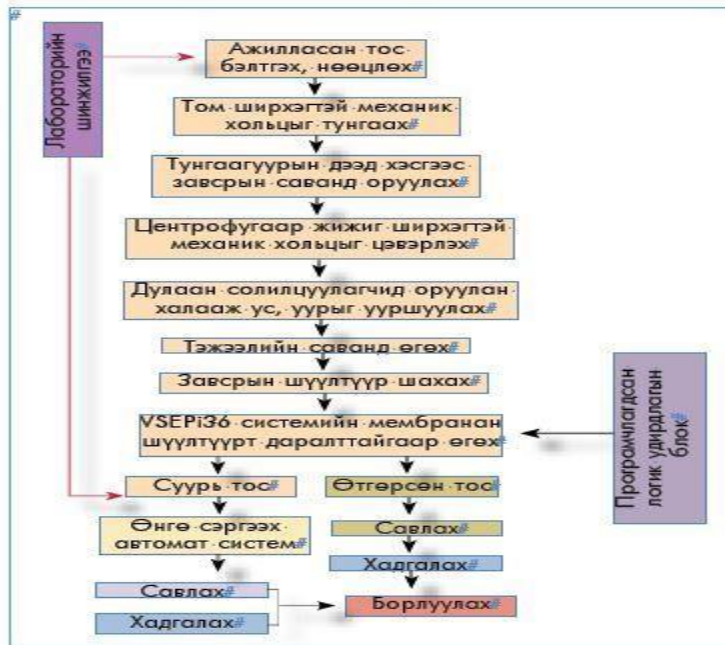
Лабораторийн шинжилгээ

Ажилласан тос бэлтгэх, нөөцлөх

Том ширхэгтэй механик хольцыг тунгаах

Тунгаагуурын дээд хэсгээс завсрын саванд оруулах

Центрофугаар жижиг ширхэгтэй механик хольцыг цэвэрлэх

Дулаан солилцуулагчид оруулан халааж ус, уурыг ууршуулах

Тэжээлийн саванд өгөх

Завсрын шүүлтүүр шахах

VSEPi36 системийн мембранан шүүлтүүрт даралттайгаар өгөх

Програмчлагдсан логик удирдлагын блок

Суурь тос

Өтгөрсөн тос

Өнгө сэргээх автомат систем

Савлах

Хадгалах

Савлах

Хадгалах

Борлуулах